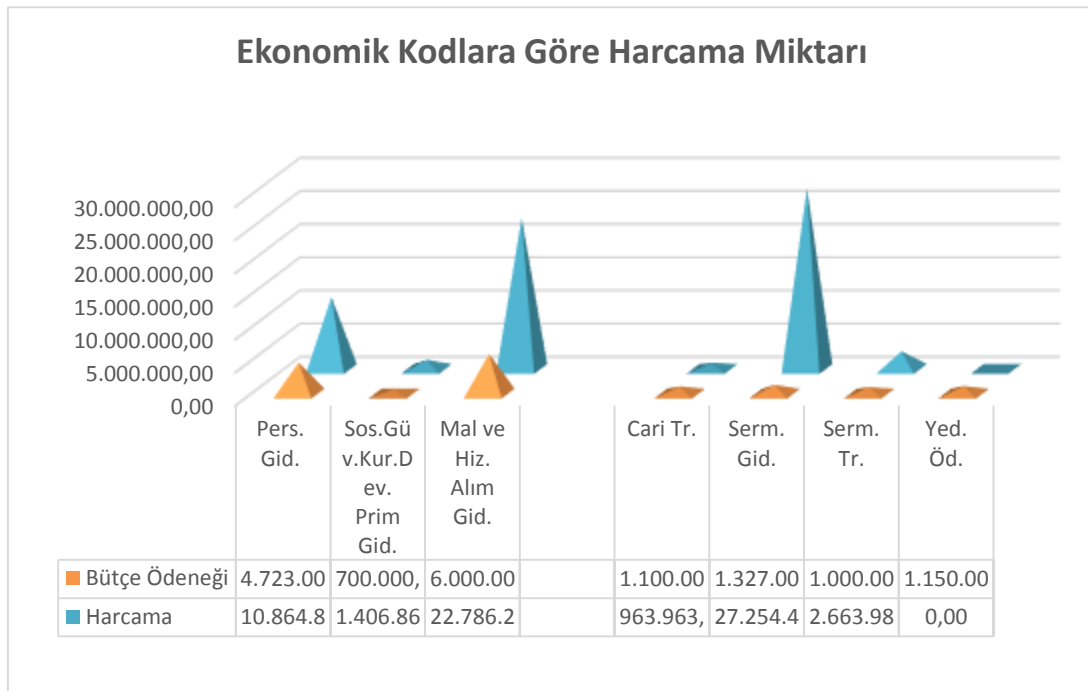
Ekonomik Kodlara Göre Harcama Miktarı

30.000.000,00
25.000.000,00
20.000.000,00
15.000.000,00
10.000.000,00
5.000.000,00
0,00

| | Pers. Gid. | Sos.Güv.Kur.Dev. Prim Gid. | Mal ve Hiz. Alım Gid. | | Cari Tr. | Serm. Gid. | Serm. Tr. | Yed. Öd. |
|---|---|---|---|---|---|---|---|---|
| Bütçe Ödeneği | 4.723.00 | 700.000, | 6.000.00 | | 1.100.00 | 1.327.00 | 1.000.00 | 1.150.00 |
| Harcama | 10.864.8 | 1.406.86 | 22.786.2 | | 963.963, | 27.254.4 | 2.663.98 | 0,00 |